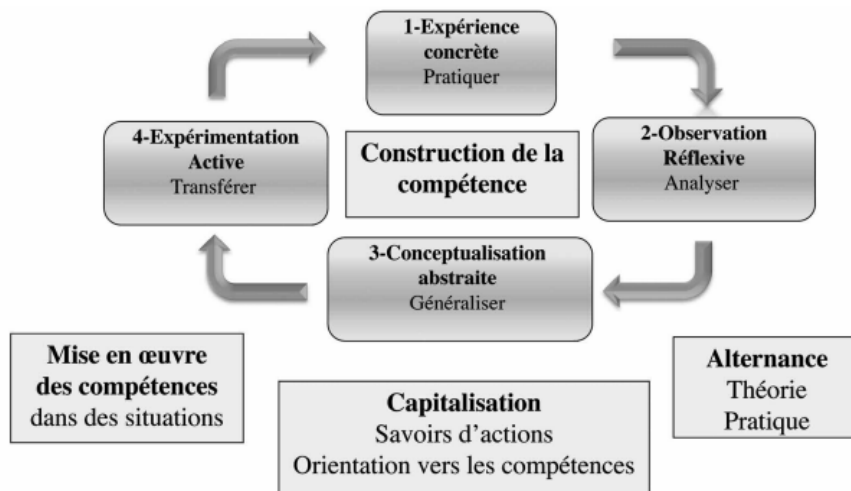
1-Expérience concrète
Pratiquer

2-Observation Réflexive
Analyser

3-Conceptualisation abstraite
Généraliser

4-Expérimentation Active
Transférer

Construction de la compétence

Mise en œuvre des compétences dans des situations

Capitalisation
Savoirs d'actions
Orientation vers les compétences

Alternance
Théorie
Pratique